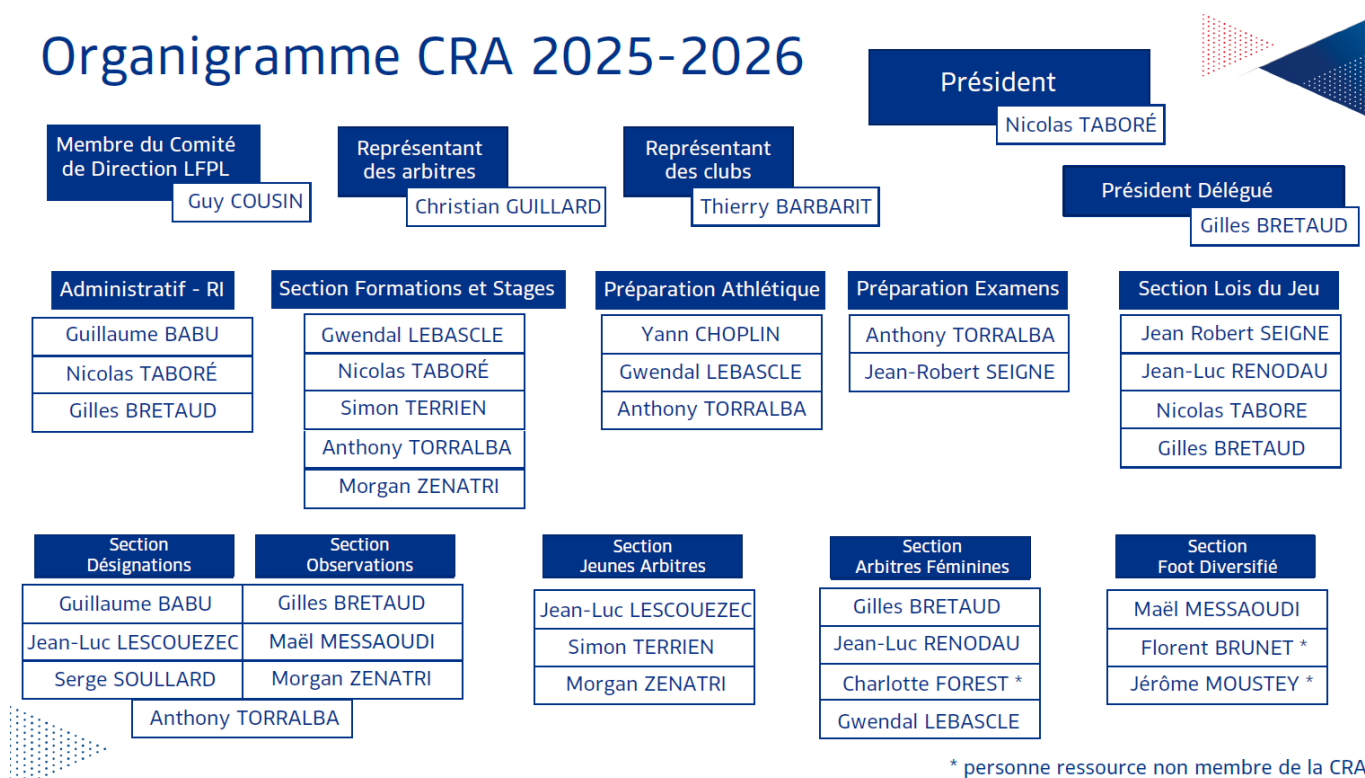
Organigramme CRA 2025-2026

Président
Nicolas TABORÉ

Membre du Comité de Direction LFPL
Guy COUSIN

Représentant des arbitres
Christian GUILLARD

Représentant des clubs
Thierry BARBARIT

Président Délégué
Gilles BRETAUD

Administratif - RI
Guillaume BABU
Nicolas TABORÉ
Gilles BRETAUD

Section Formations et Stages
Gwendal LEBASCLE
Nicolas TABORÉ
Simon TERRIEN
Anthony TORRALBA
Morgan ZENATRI

Préparation Athlétique
Yann CHOPLIN
Gwendal LEBASCLE
Anthony TORRALBA

Préparation Examens
Anthony TORRALBA
Jean-Robert SEIGNE

Section Lois du Jeu
Jean Robert SEIGNE
Jean-Luc RENODAU
Nicolas TABORE
Gilles BRETAUD

Section Désignations
Guillaume BABU
Jean-Luc LESCOUEZEC
Serge SOULLARD

Section Observations
Gilles BRETAUD
Maël MESSAOUDI
Morgan ZENATRI

Anthony TORRALBA

Section Jeunes Arbitres
Jean-Luc LESCOUEZEC
Simon TERRIEN
Morgan ZENATRI

Section Arbitres Féminines
Gilles BRETAUD
Jean-Luc RENODAU
Charlotte FOREST *
Gwendal LEBASCLE

Section Foot Diversifié
Maël MESSAOUDI
Florent BRUNET *
Jérôme MOUSTEY *

* personne ressource non membre de la CRA